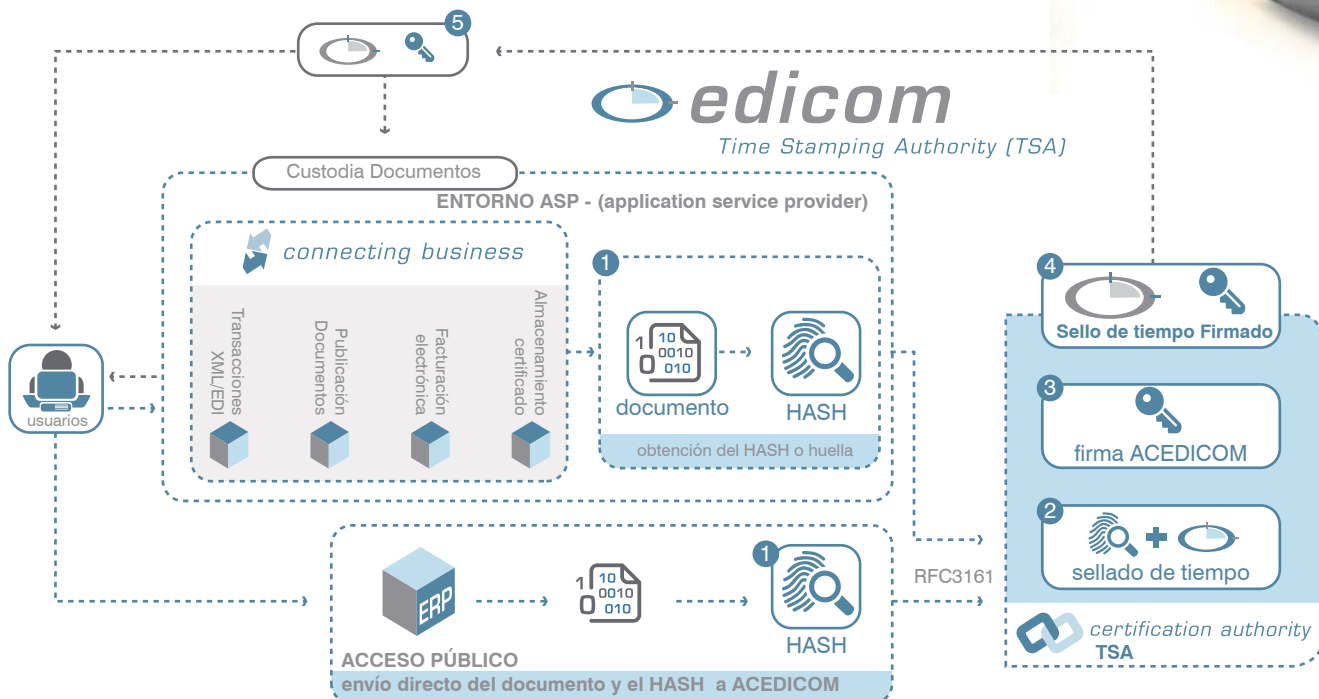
5

edicom
Time Stamping Authority (TSA)

Custodia Documentos

ENTORNO ASP - (application service provider)

connecting business

Transacciones XML/EDI

Publicación Documentos

Facturación electrónica

Almacenamiento certificado

1

1 10 0010 0 010
documento

HASH

obtención del HASH o huella

usuarios

4
Sello de tiempo Firmado

3
firma ACEDICOM

2
sellado de tiempo

RFC3161

ERP

1 10 0010 0 010

1
HASH

ACCESO PÚBLICO
envío directo del documento y el HASH a ACEDICOM

certification authority
TSA